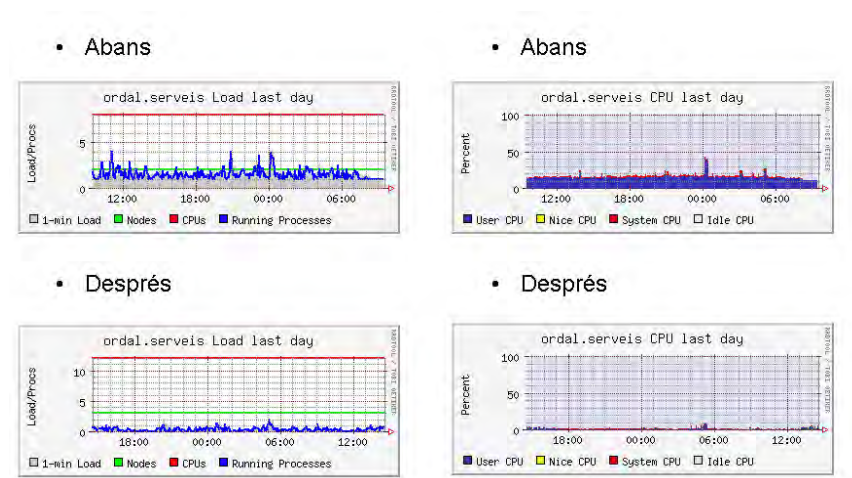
• Abans

ordal.serveis Load last day

Load/Procs

5

0

12:00 18:00 00:00 06:00

RRDTOOL / TOBI OETIKER

1-min Load Nodes CPUs Running Processes

• Abans

ordal.serveis CPU last day

Percent

100

50

0

12:00 18:00 00:00 06:00

RRDTOOL / TOBI OETIKER

User CPU Nice CPU System CPU Idle CPU

• Després

ordal.serveis Load last day

Load/Procs

10

5

0

18:00 00:00 06:00 12:00

RRDTOOL / TOBI OETIKER

1-min Load Nodes CPUs Running Processes

• Després

ordal.serveis CPU last day

Percent

100

50

0

18:00 00:00 06:00 12:00

RRDTOOL / TOBI OETIKER

User CPU Nice CPU System CPU Idle CPU